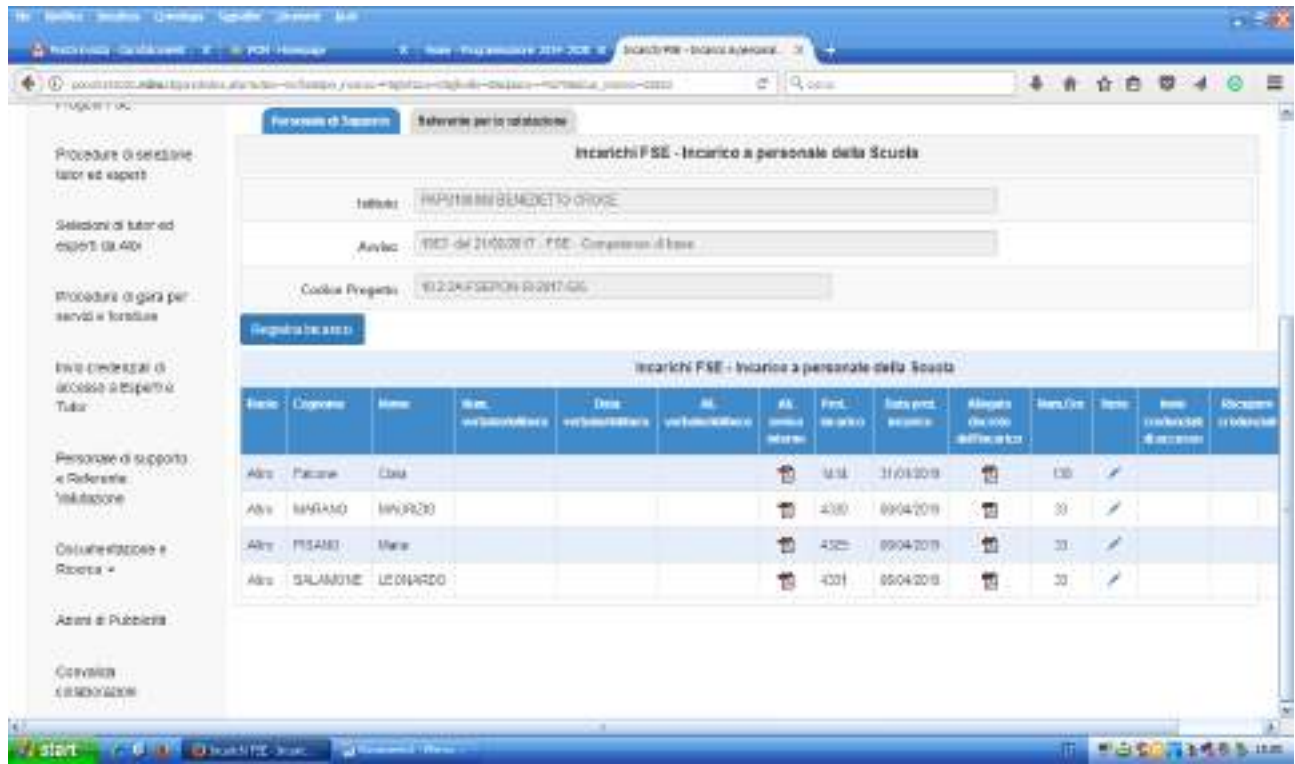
File Modifica Visualizza Cronologia Segnalibri Strumenti Aiuto

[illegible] | PON Homepage | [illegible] Programmazione 2014-2020 | Incarichi FSE - Incarico a personal...

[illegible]

Procedure di selezione tutor ed esperti

Selezioni di tutor ed esperti da Albi

Procedure di gara per servizi e forniture

Invio credenziali di accesso a Esperti e Tutor

Personale di supporto e Referente Valutazione

Documentazione e Ricerca

Azioni di Pubblicità

Convalida collaborazioni

Personale di Supporto | Referente per la valutazione

Incarichi FSE - Incarico a personale della Scuola

Istituto: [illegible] BENEDETTO CROCE

Avviso: 1953 del 21/02/2017 - FSE - Competenze di base

Codice Progetto: 10.2.2A-FSEPON-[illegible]-2017-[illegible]

Registra Incarico

Incarichi FSE - Incarico a personale della Scuola

| Ruolo | Cognome | Nome | Num. verbale/delibera | Data verbale/delibera | All. verbale/delibera | All. avviso interno | Prot. incarico | Data prot. incarico | Allegato Decreto dell'incarico | Num. Ore | Invio | Invio credenziali di accesso | Ricezione credenziali |
|---|---|---|---|---|---|---|---|---|---|---|---|---|---|
| Altro | Falcone | Clara | | | | | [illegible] | 31/01/2019 | | 130 | | | |
| Altro | MARANO | MAURIZIO | | | | | 4330 | 09/04/2019 | | 30 | | | |
| Altro | PISANO | Maria | | | | | 4325 | 09/04/2019 | | 30 | | | |
| Altro | SALAMONE | LEONARDO | | | | | 4331 | 09/04/2019 | | 30 | | | |

start | Incarichi FSE - Incar...